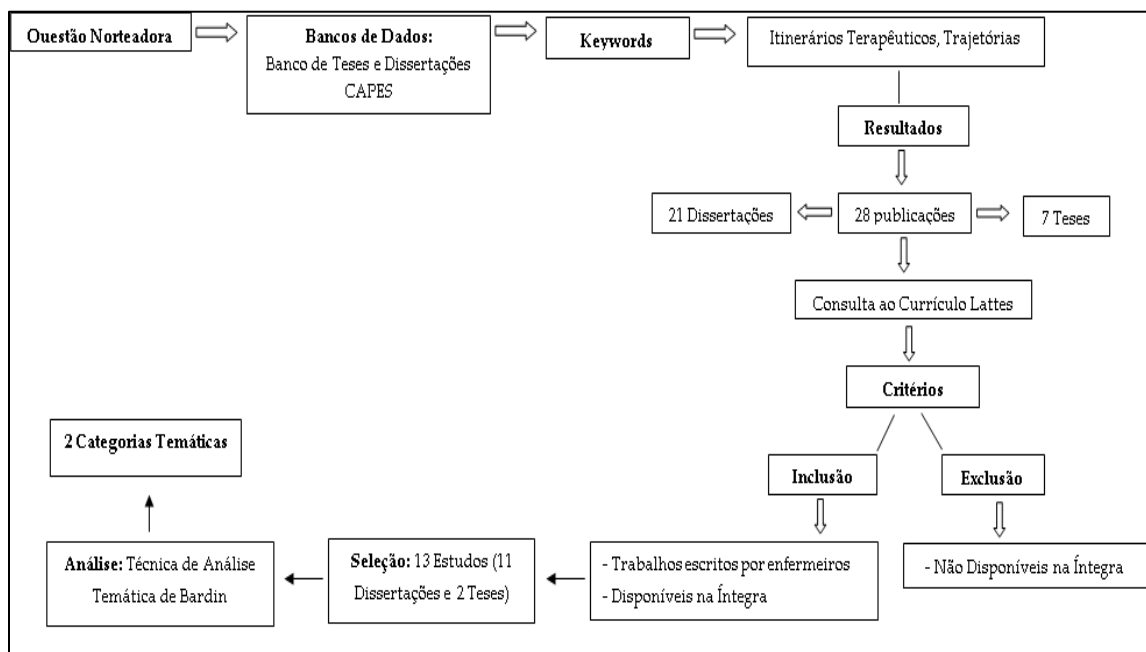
Ouestão Norteadora

Bancos de Dados: Banco de Teses e Dissertações CAPES

Keywords

Itinerários Terapêuticos, Trajetórias

Resultados

21 Dissertações

28 publicações

7 Teses

Consulta ao Currículo Lattes

Critérios

Inclusão

Exclusão

- Trabalhos escritos por enfermeiros
- Disponíveis na Íntegra

- Não Disponíveis na Íntegra

Seleção: 13 Estudos (11 Dissertações e 2 Teses)

Análise: Técnica de Análise Temática de Bardin

2 Categorias Temáticas